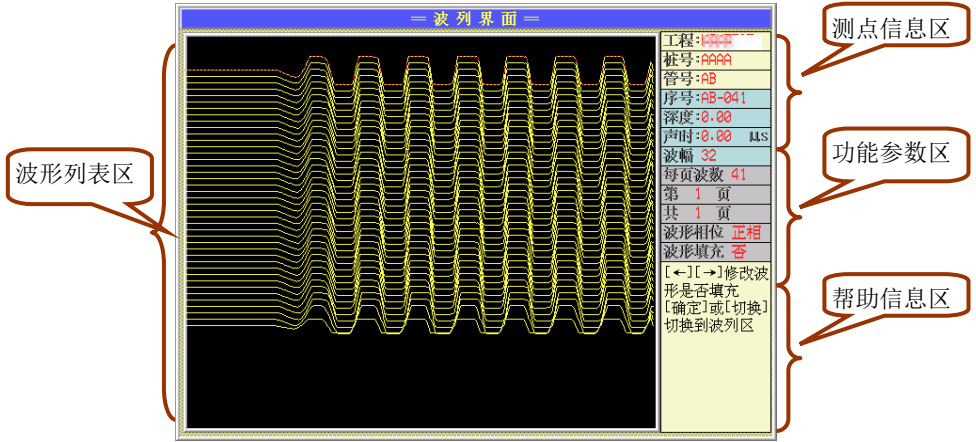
═ 波 列 界 面 ═

测点信息区

工程:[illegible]
桩号:AAAA
管号:AB
序号:AB-041
深度:0.00
声时:0.00 μs
波幅 32
每页波数 41
第 1 页
共 1 页
波形相位 正相
波形填充 否
[←][→]修改波形是否填充
[确定]或[切换]切换到波列区

功能参数区

波形列表区

帮助信息区